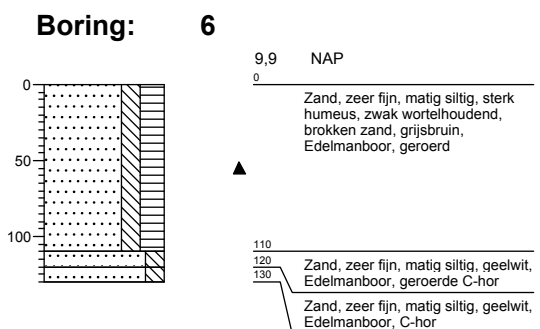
Boring: 6

0
50
100

9,9 NAP

0

Zand, zeer fijn, matig siltig, sterk humeus, zwak wortelhoudend, brokken zand, grijsbruin, Edelmanboor, geroerd

110
120
130

Zand, zeer fijn, matig siltig, geelwit, Edelmanboor, geroerde C-hor

Zand, zeer fijn, matig siltig, geelwit, Edelmanboor, C-hor